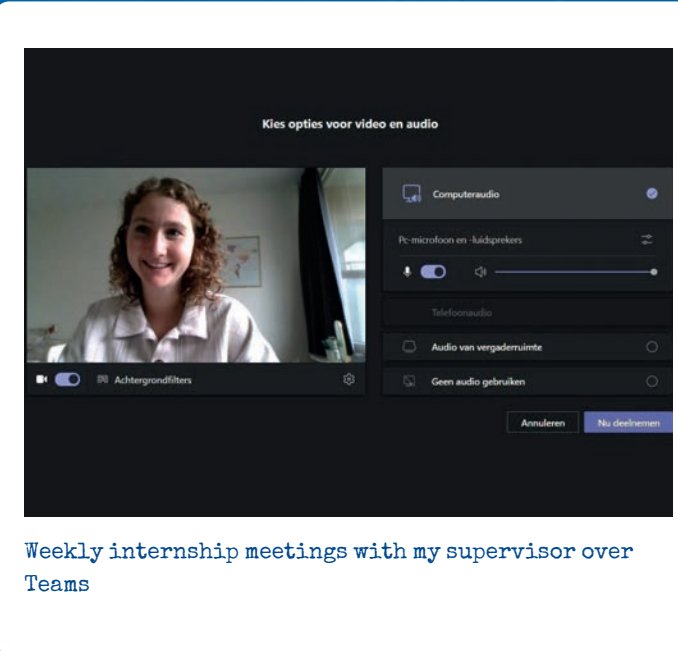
Kies opties voor video en audio

Computeraudio

Pc-microfoon en -luidsprekers

Telefoonaudio

Audio van vergaderruimte

Geen audio gebruiken

Achtergrondfilters

Annuleren

Nu deelnemen

Weekly internship meetings with my supervisor over Teams